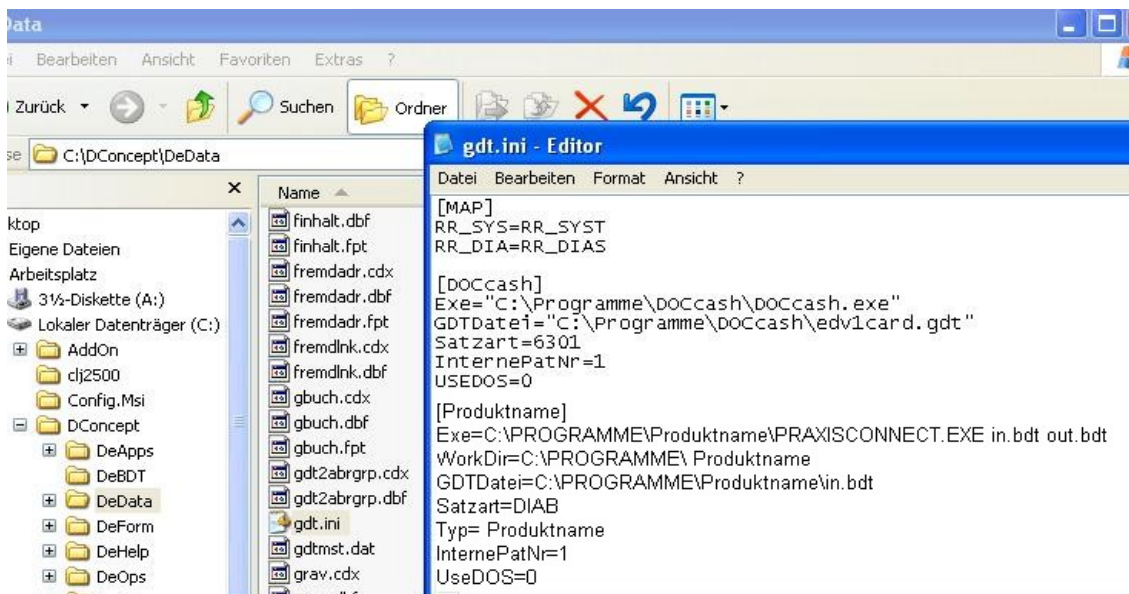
Data

i Bearbeiten Ansicht Favoriten Extras ?

Zurück Suchen Ordner

se C:\DConcept\DeData

ktop
Eigene Dateien
Arbeitsplatz
3½-Diskette (A:)
Lokaler Datenträger (C:)
AddOn
clj2500
Config.Msi
DConcept
DeApps
DeBDT
DeData
DeForm
DeHelp
DeOps

Name
finhalt.dbf
finhalt.fpt
fremdadr.cdx
fremdadr.dbf
fremdadr.fpt
fremdlnk.cdx
fremdlnk.dbf
gbuch.cdx
gbuch.dbf
gbuch.fpt
gdt2abrgrp.cdx
gdt2abrgrp.dbf
gdt.ini
gdtmst.dat
grav.cdx

gdt.ini - Editor

Datei Bearbeiten Format Ansicht ?

[MAP]
RR_SYS=RR_SYST
RR_DIA=RR_DIAS

[DOCcash]
Exe="C:\Programme\DOCcash\DOCcash.exe"
GDTDatei="C:\Programme\DOCcash\edv1card.gdt"
Satzart=6301
InternePatNr=1
USEDOS=0

[Produktname]
Exe=C:\PROGRAMME\Produktname\PRAXISCONNECT.EXE in.bdt out.bdt
WorkDir=C:\PROGRAMME\ Produktname
GDTDatei=C:\PROGRAMME\Produktname\in.bdt
Satzart=DIAB
Typ= Produktname
InternePatNr=1
UseDOS=0